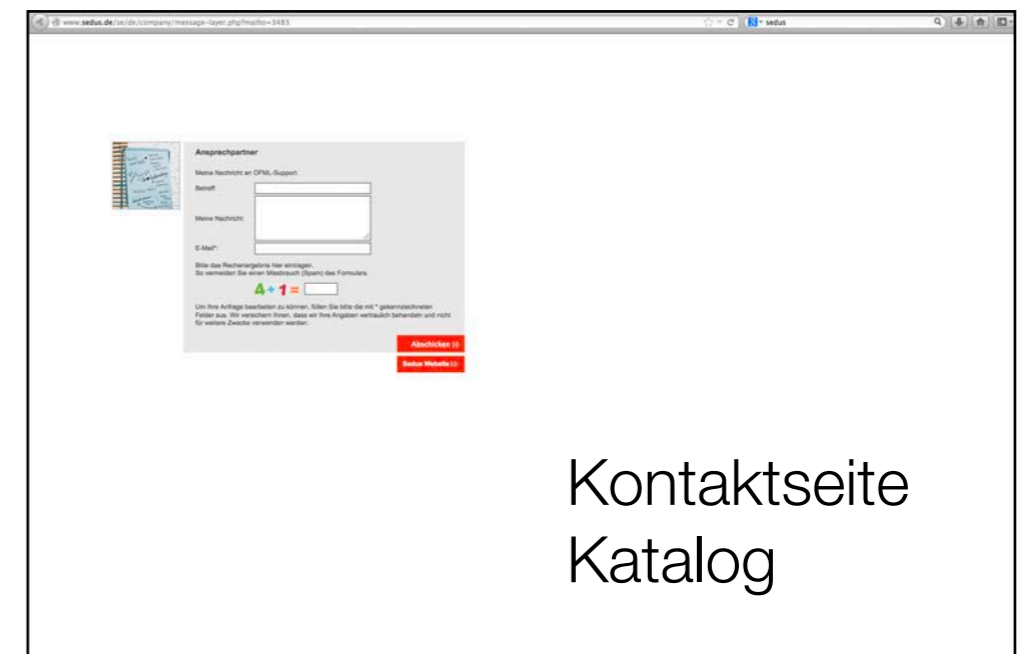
www.sedus.de/se/de/company/message-layer.php?mailto=3483

sedus

Ansprechpartner

Meine Nachricht an OFML-Support:

Betreff:

Meine Nachricht:

E-Mail*:

Bitte das Rechenergebnis hier eintragen.
So vermeiden Sie einen Missbrauch (Spam) des Formulars.

4 + 1 =

Um Ihre Anfrage bearbeiten zu können, füllen Sie bitte die mit * gekennzeichneten Felder aus. Wir versichern Ihnen, dass wir Ihre Angaben vertraulich behandeln und nicht für weitere Zwecke verwenden werden.

Abschicken

Sedus Website

Kontaktseite
Katalog